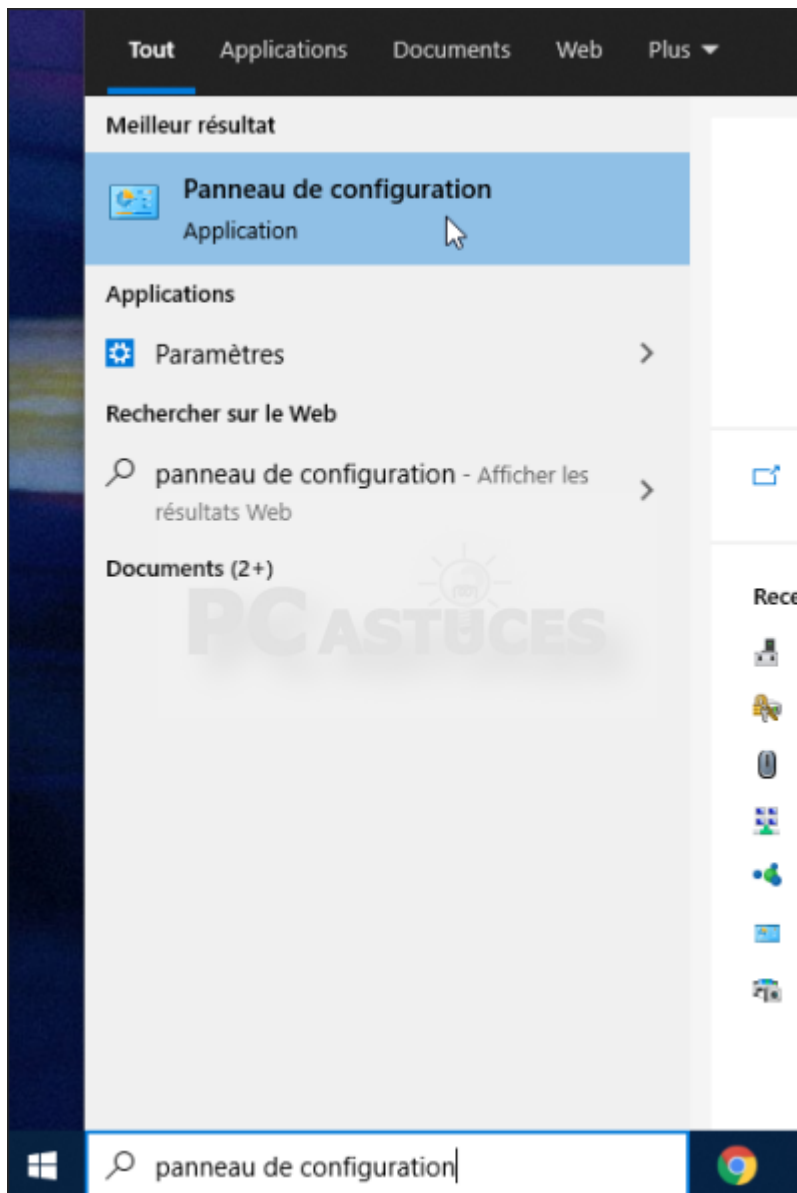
Tout Applications Documents Web Plus

Meilleur résultat

Panneau de configuration
Application

Applications

Paramètres

Rechercher sur le Web

panneau de configuration - Afficher les résultats Web

Documents (2+)

PC ASTUCES

Rece

panneau de configuration